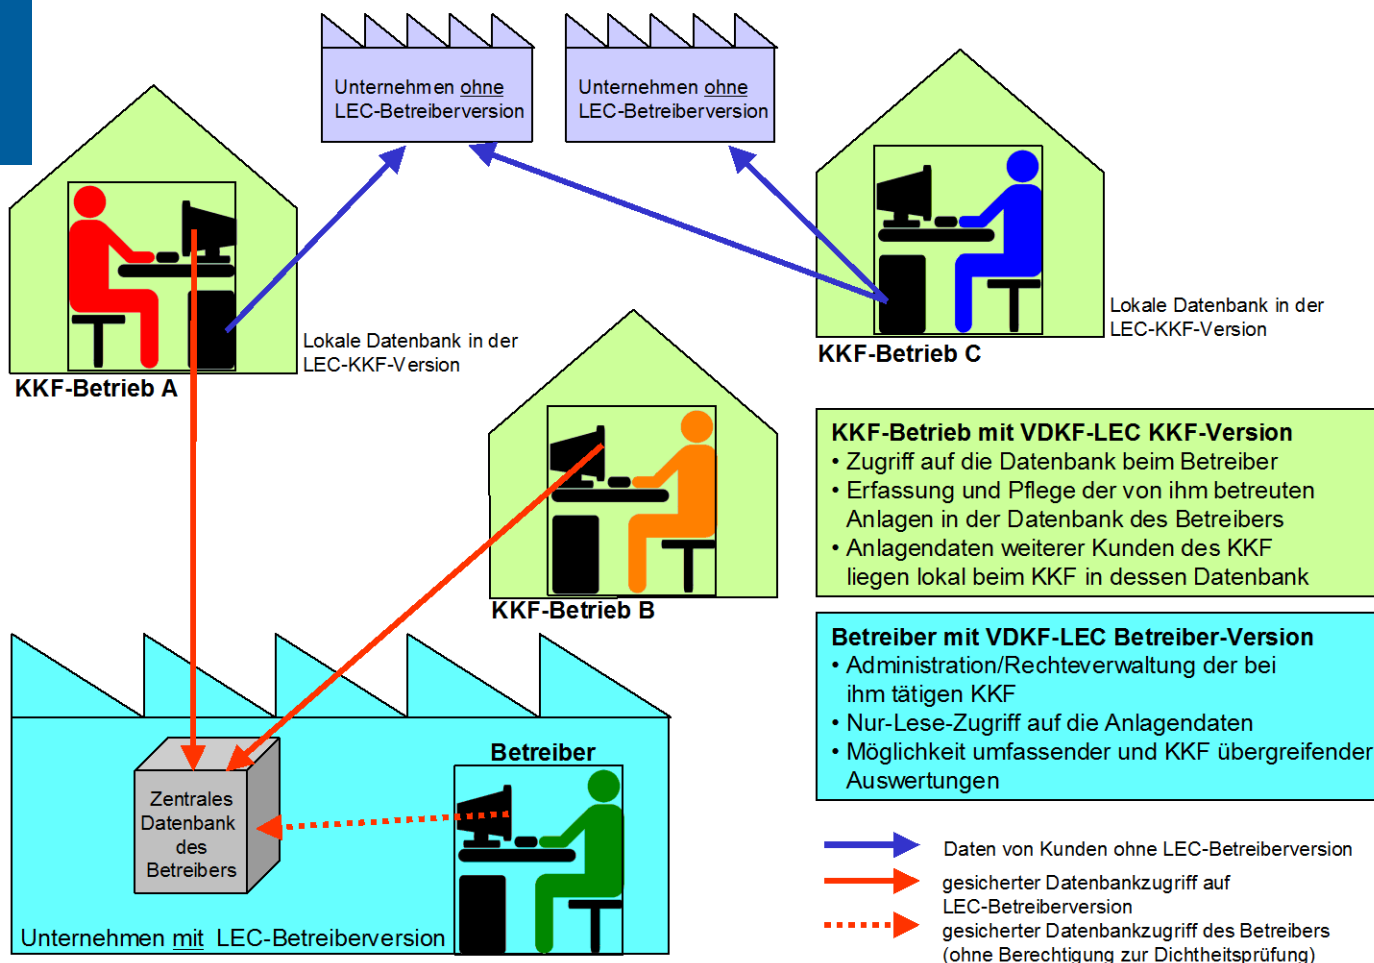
Unternehmen ohne LEC-Betreiberversion

Unternehmen ohne LEC-Betreiberversion

Lokale Datenbank in der LEC-KKF-Version

KKF-Betrieb A

Lokale Datenbank in der LEC-KKF-Version

KKF-Betrieb C

KKF-Betrieb B

KKF-Betrieb mit VDKF-LEC KKF-Version
• Zugriff auf die Datenbank beim Betreiber
• Erfassung und Pflege der von ihm betreuten Anlagen in der Datenbank des Betreibers
• Anlagendaten weiterer Kunden des KKF liegen lokal beim KKF in dessen Datenbank

Betreiber mit VDKF-LEC Betreiber-Version
• Administration/Rechteverwaltung der bei ihm tätigen KKF
• Nur-Lese-Zugriff auf die Anlagendaten
• Möglichkeit umfassender und KKF übergreifender Auswertungen

Betreiber

Zentrales Datenbank des Betreibers

Unternehmen mit LEC-Betreiberversion

Daten von Kunden ohne LEC-Betreiberversion

gesicherter Datenbankzugriff auf LEC-Betreiberversion

gesicherter Datenbankzugriff des Betreibers (ohne Berechtigung zur Dichtheitsprüfung)